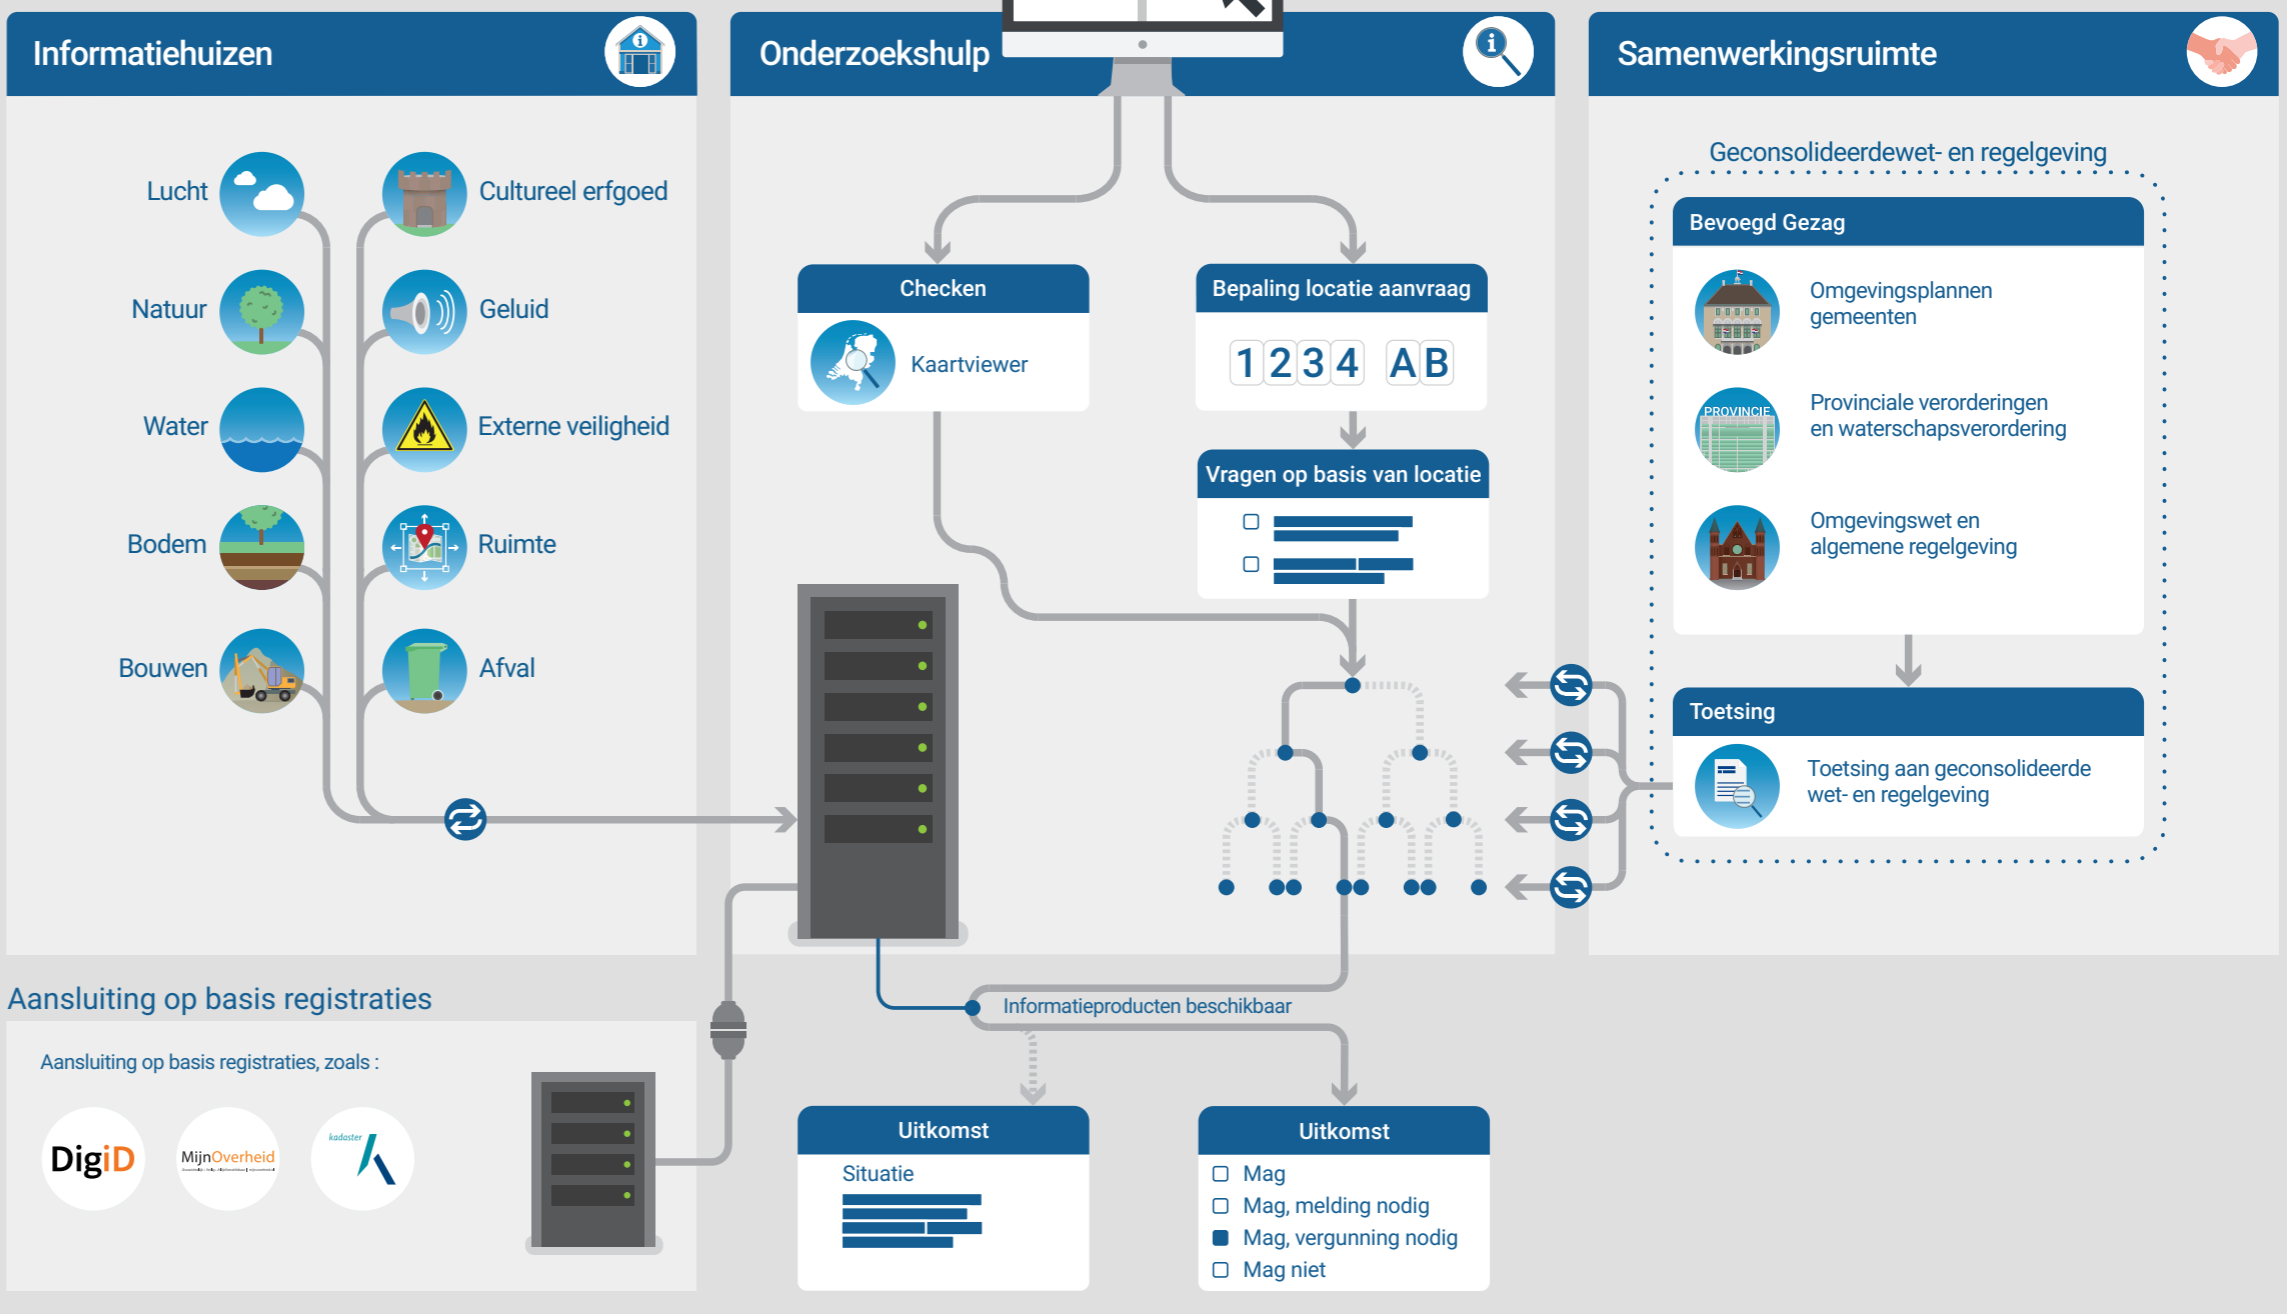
Informatiehuizen

Lucht
Natuur
Water
Bodem
Bouwen

Cultureel erfgoed
Geluid
Externe veiligheid
Ruimte
Afval

Onderzoekshulp

Checken
Kaartviewer

Bepaling locatie aanvraag
1234 AB

Vragen op basis van locatie

Samenwerkingsruimte

Geconsolideerdewet- en regelgeving

Bevoegd Gezag
Omgevingsplannen gemeenten
PROVINCIE
Provinciale verorderingen en waterschapsverordering
Omgevingswet en algemene regelgeving

Toetsing
Toetsing aan geconsolideerde wet- en regelgeving

Aansluiting op basis registraties

Aansluiting op basis registraties, zoals :

DigiD
MijnOverheid
kadaster

Informatieproducten beschikbaar

Uitkomst
Situatie

Uitkomst
Mag
Mag, melding nodig
Mag, vergunning nodig
Mag niet